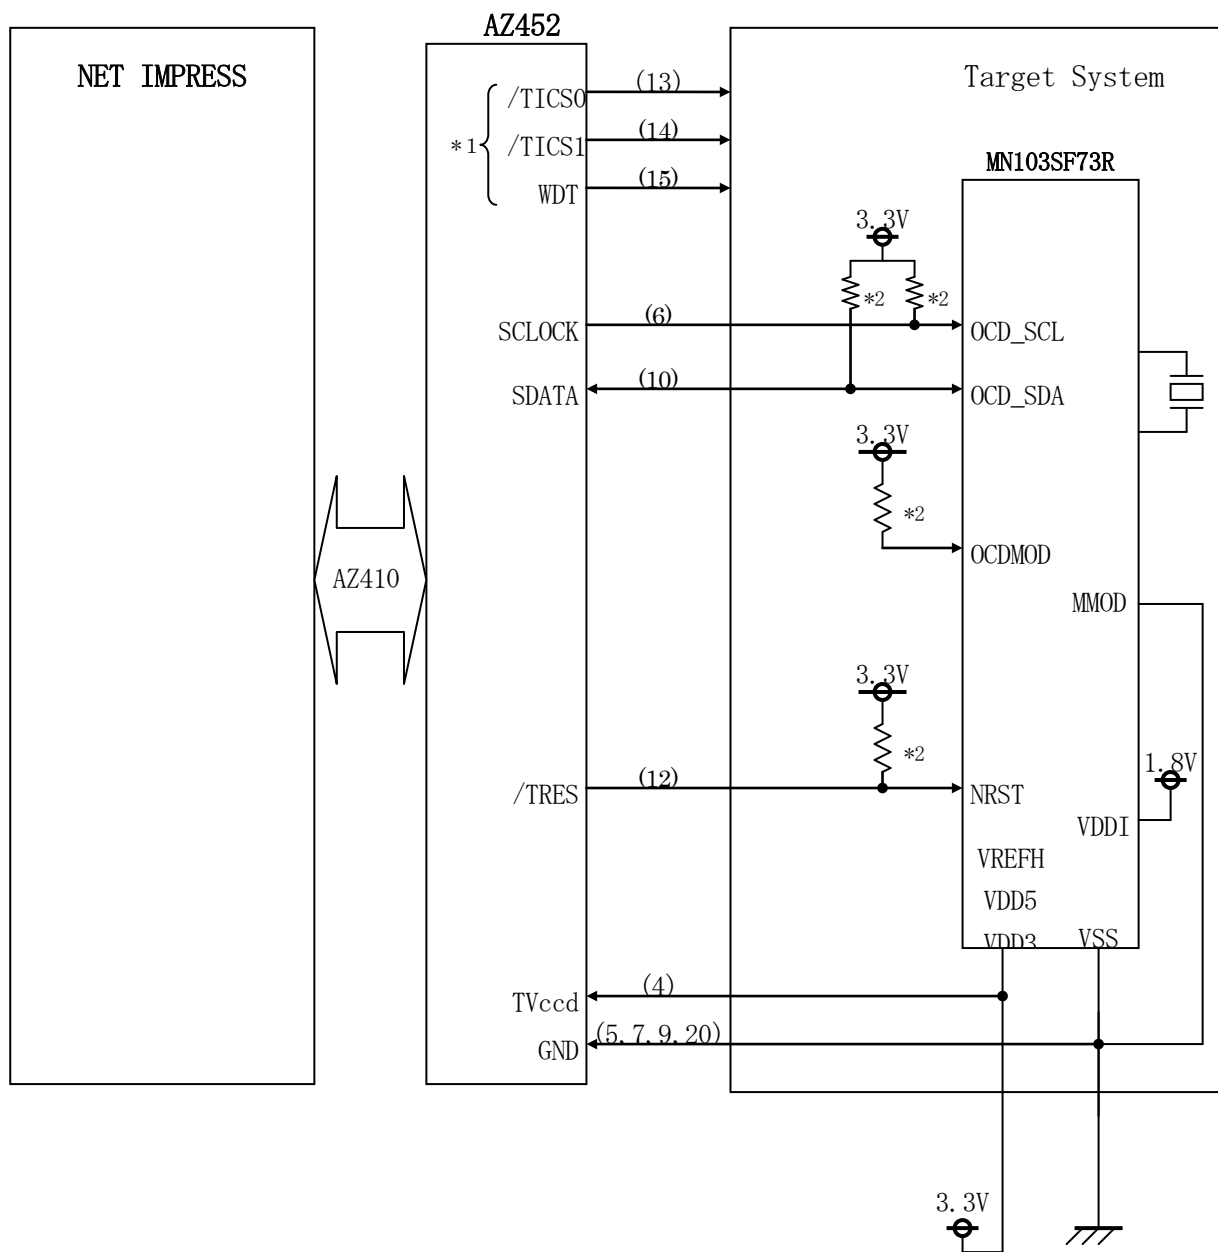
AZ452

NET IMPRESS

Target System

MN103SF73R

*1

/TICS0 (13)

/TICS1 (14)

WDT (15)

3.3V

*2 *2

SCLOCK (6)

OCD_SCL

SDATA (10)

OCD_SDA

3.3V

*2

OCDMOD

AZ410

MMOD

3.3V

*2

/TRES (12)

NRST

1.8V

VDDI

VREFH

VDD5

VDD3

VSS

TVccd (4)

GND (5.7.9.20)

3.3V